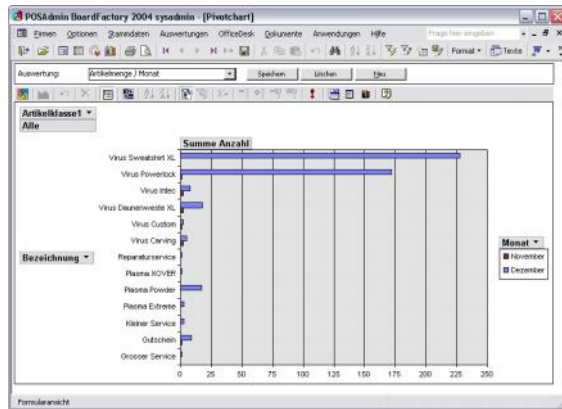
POSAdmin BoardFactory 2004 sysadmin - [Pivotchart]

Firmen Optionen Stammdaten Auswertungen OfficeDesk Dokumente Anwendungen Hilfe

Frage hier eingeben

Format Texte

Auswertung: Artikelmenge / Monat Speichern Löschen Neu

Artikelklasse1
Alle

Summe Anzahl

Virus Sweatshirt XL
Virus Powerlock
Virus Intec
Virus Daunenweste XL
Virus Custom
Virus Carving
Reparaturservice
Plasma XOVER
Plasma Powder
Plasma Extreme
Kleiner Service
Gutschein
Grosser Service

Bezeichnung

0 25 50 75 100 125 150 175 200 225 250

Monat
November
Dezember

Formularansicht